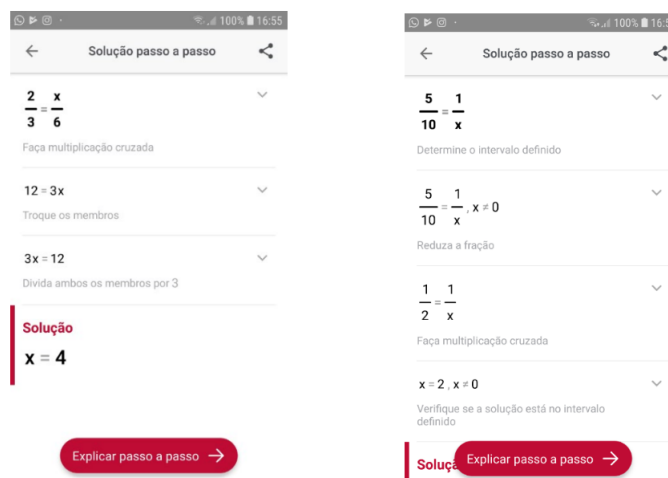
100% 16:55

Solução passo a passo

$\frac{2}{3}=\frac{x}{6}$

Faça multiplicação cruzada

$12=3x$

Troque os membros

$3x=12$

Divida ambos os membros por 3

Solução

$x=4$

Explicar passo a passo

100% 16:5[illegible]

Solução passo a passo

$\frac{5}{10}=\frac{1}{x}$

Determine o intervalo definido

$\frac{5}{10}=\frac{1}{x}, x\neq 0$

Reduza a fração

$\frac{1}{2}=\frac{1}{x}$

Faça multiplicação cruzada

$x=2, x\neq 0$

Verifique se a solução está no intervalo definido

Soluç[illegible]

Explicar passo a passo